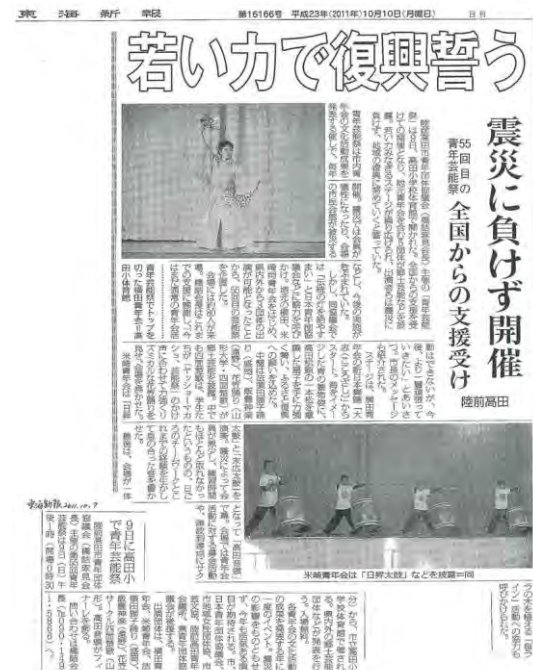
東 海 新 報　第16166号　平成23年(2011年)10月10日(月曜日)

若い力で復興誓う

震災に負けず開催

55回目の青年芸能祭　全国からの支援受け

陸前高田

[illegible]

米崎舞車会は「日野太鼓」などを披露＝同

9日に高田小で青年芸能祭

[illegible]